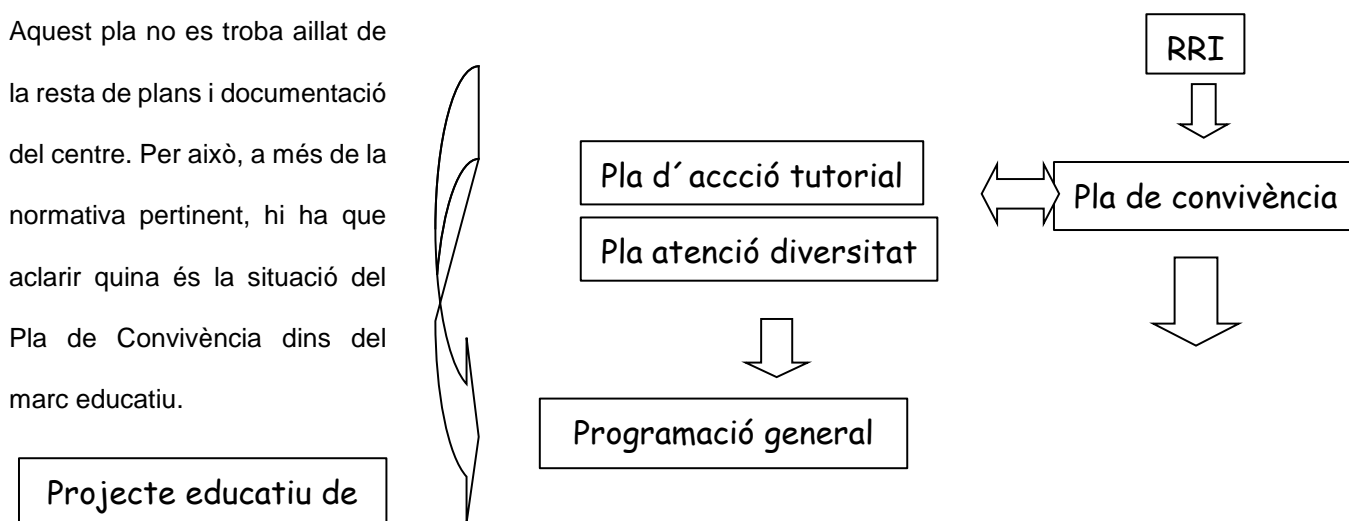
Aquest pla no es troba aillat de la resta de plans i documentació del centre. Per això, a més de la normativa pertinent, hi ha que aclarir quina és la situació del Pla de Convivència dins del marc educatiu.

Projecte educatiu de

RRI

Pla d´accció tutorial

Pla atenció diversitat

Pla de convivència

Programació general